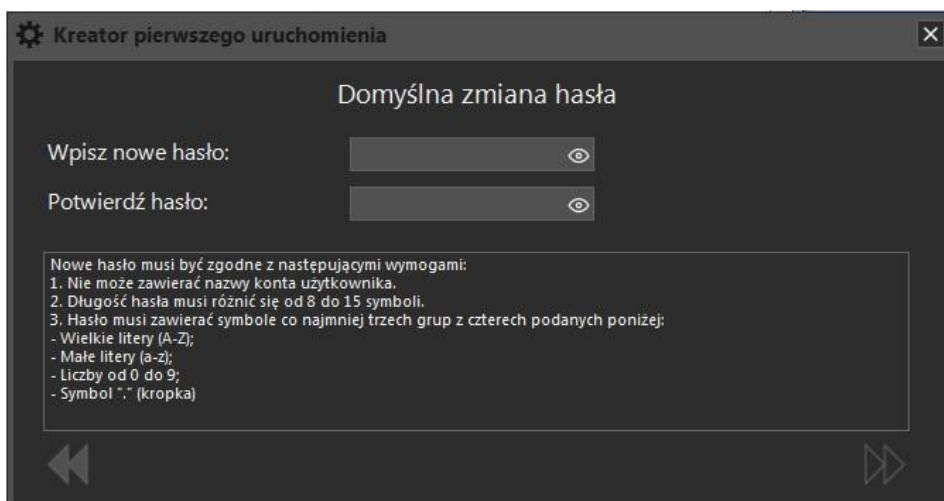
Kreator pierwszego uruchomienia

Domyślna zmiana hasła

Wpisz nowe hasło:

Potwierdź hasło:

Nowe hasło musi być zgodne z następującymi wymogami:
1. Nie może zawierać nazwy konta użytkownika.
2. Długość hasła musi różnić się od 8 do 15 symboli.
3. Hasło musi zawierać symbole co najmniej trzech grup z czterech podanych poniżej:
- Wielkie litery (A-Z);
- Małe litery (a-z);
- Liczby od 0 do 9;
- Symbol "." (kropka)